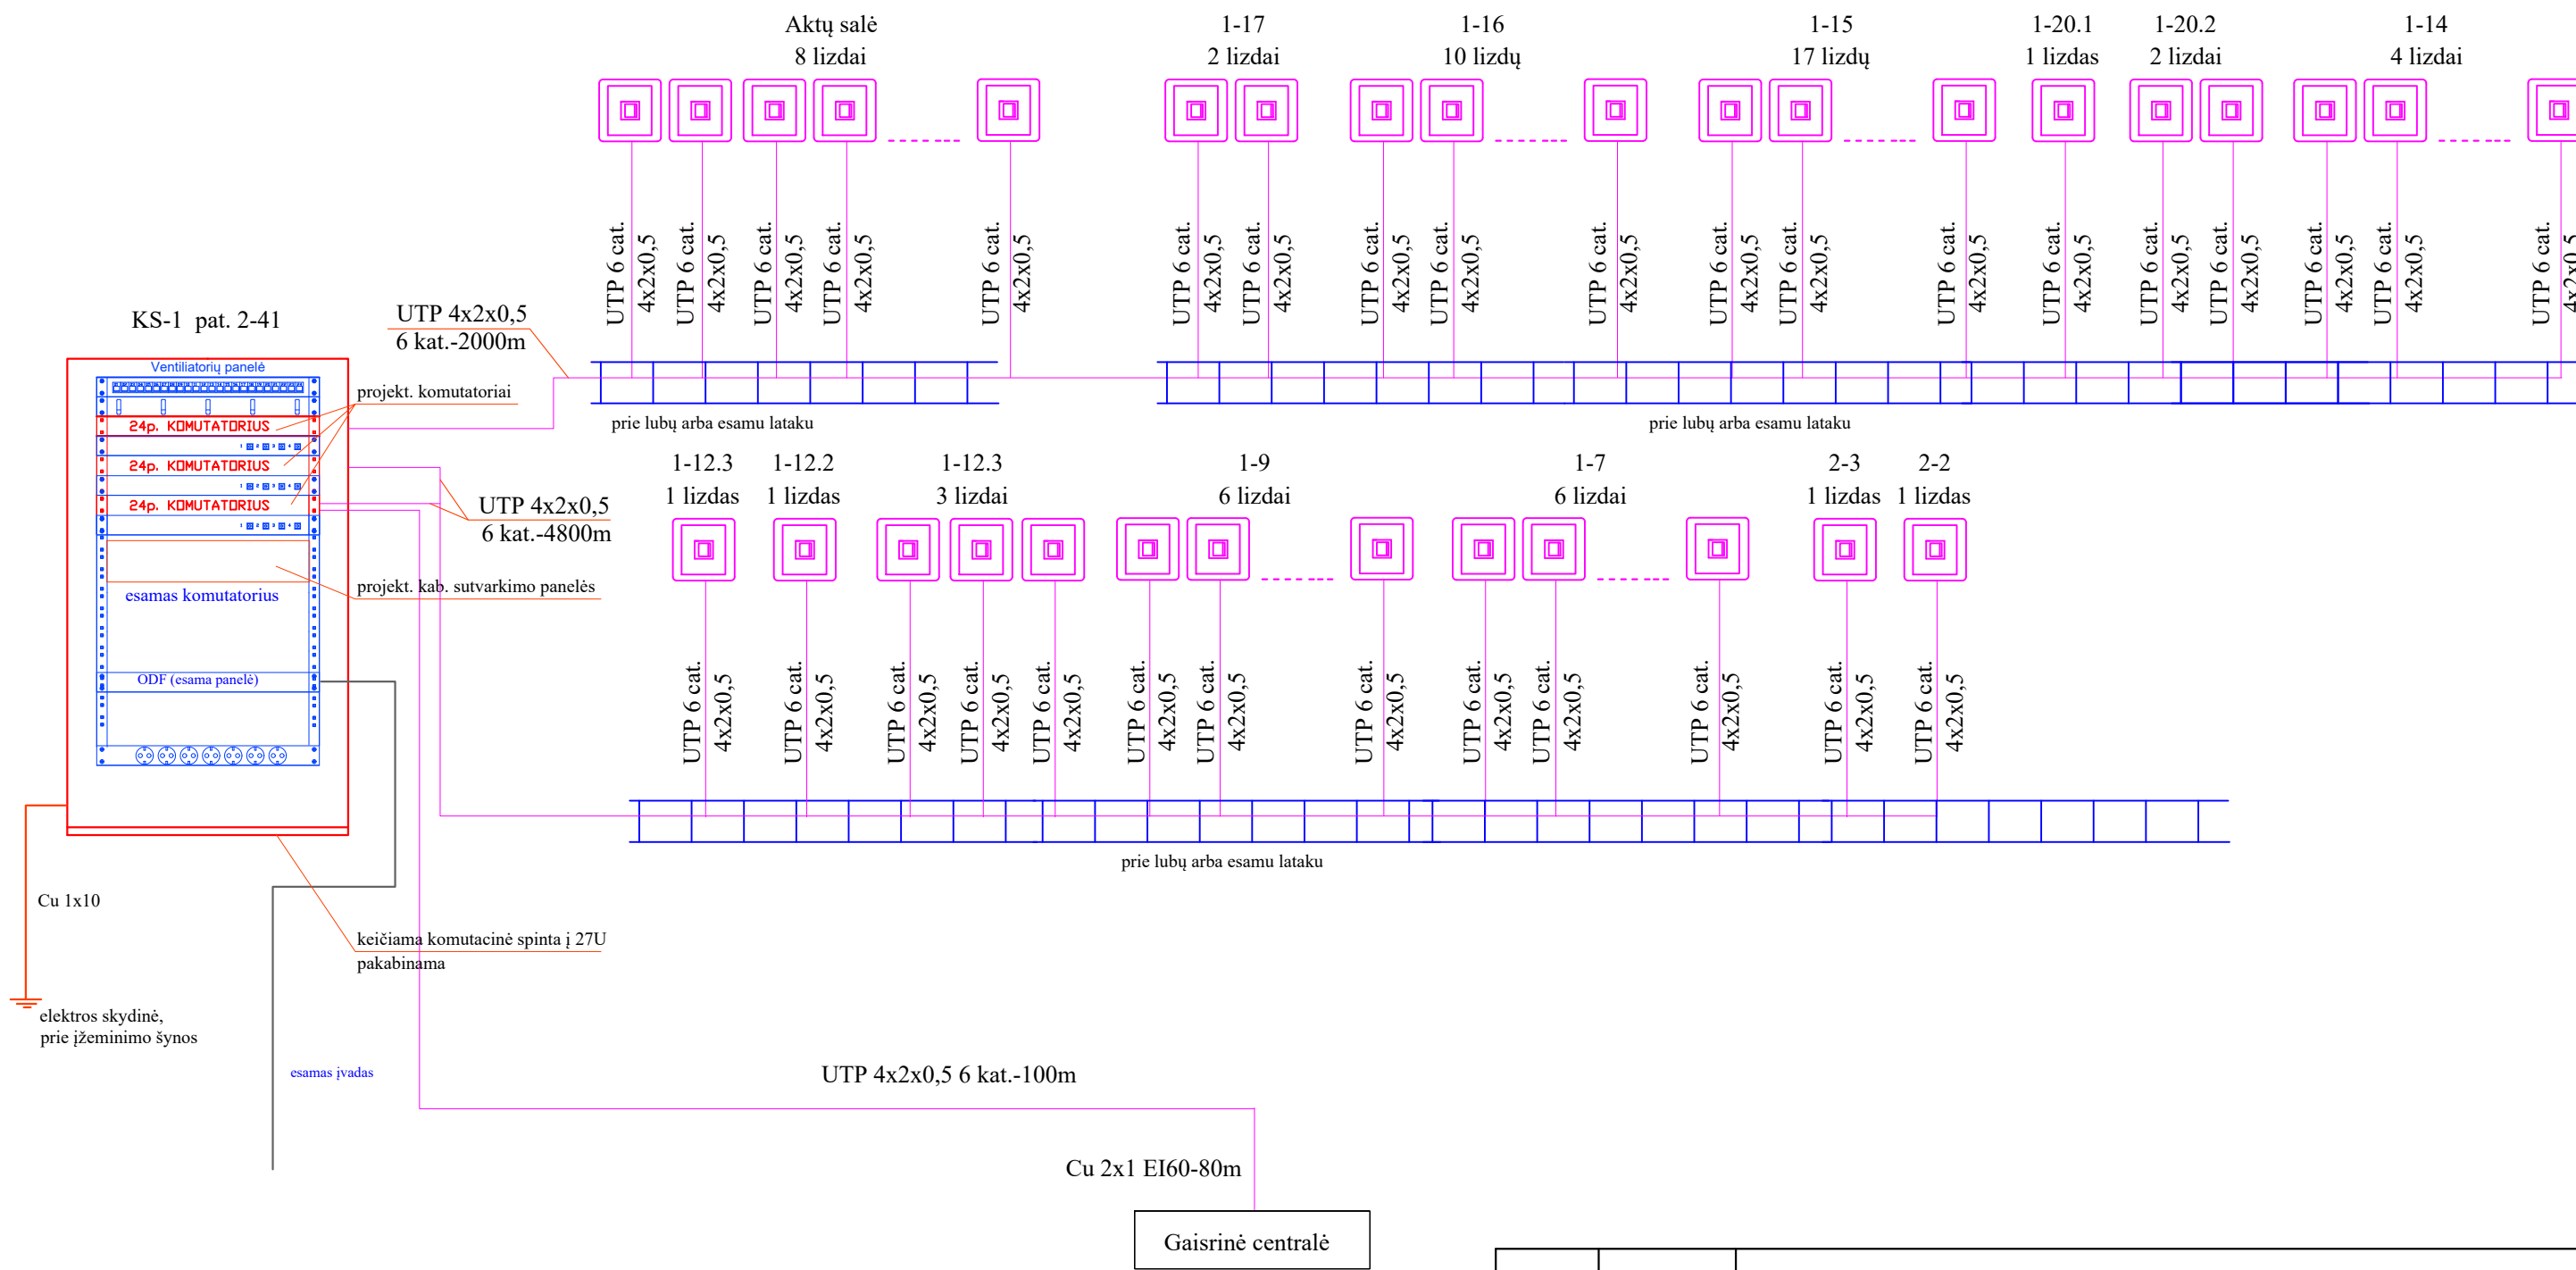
Aktų salė
8 lizdai

1-17
2 lizdai

1-16
10 lizdų

1-15
17 lizdų

1-20.1
1 lizdas

1-20.2
2 lizdai

1-14
4 lizdai

UTP 6 cat. 4x2x0,5
UTP 6 cat. 4x2x0,5
UTP 6 cat. 4x2x0,5
UTP 6 cat. 4x2x0,5
UTP 6 cat. 4x2x0,5
UTP 6 cat. 4x2x0,5
UTP 6 cat. 4x2x0,5
UTP 6 cat. 4x2x0,5
UTP 6 cat. 4x2x0,5
UTP 6 cat. 4x2x0,5
UTP 6 cat. 4x2x0,5
UTP 6 cat. 4x2x0,5
UTP 6 cat. 4x2x0,5
UTP 6 cat. 4x2x0,5
UTP 6 cat. 4x2x0,5
UTP 6 cat. 4x2x0,5
UTP 6 cat. 4x2x0,5
UTP 6 cat. 4x2x0,5
UTP 6 cat. 4x2x0,5

KS-1 pat. 2-41

UTP 4x2x0,5
6 kat.-2000m

Ventiliatorių panelė

projekt. komutatoriai

24p. KOMUTATORIUS
24p. KOMUTATORIUS
24p. KOMUTATORIUS

prie lubų arba esamu lataku

prie lubų arba esamu lataku

UTP 4x2x0,5
6 kat.-4800m

1-12.3
1 lizdas

1-12.2
1 lizdas

1-12.3
3 lizdai

1-9
6 lizdai

1-7
6 lizdai

2-3
1 lizdas

2-2
1 lizdas

esamas komutatorius

projekt. kab. sutvarkimo panelės

ODF (esama panelė)

UTP 6 cat. 4x2x0,5
UTP 6 cat. 4x2x0,5
UTP 6 cat. 4x2x0,5
UTP 6 cat. 4x2x0,5
UTP 6 cat. 4x2x0,5
UTP 6 cat. 4x2x0,5
UTP 6 cat. 4x2x0,5
UTP 6 cat. 4x2x0,5
UTP 6 cat. 4x2x0,5
UTP 6 cat. 4x2x0,5
UTP 6 cat. 4x2x0,5
UTP 6 cat. 4x2x0,5
UTP 6 cat. 4x2x0,5

prie lubų arba esamu lataku

Cu 1x10

keičiama komutacinė spinta į 27U
pakabinama

elektros skydinė,
prie įžeminimo šynos

esamas įvadas

UTP 4x2x0,5 6 kat.-100m

Cu 2x1 EI60-80m

Gaisrinė centralė